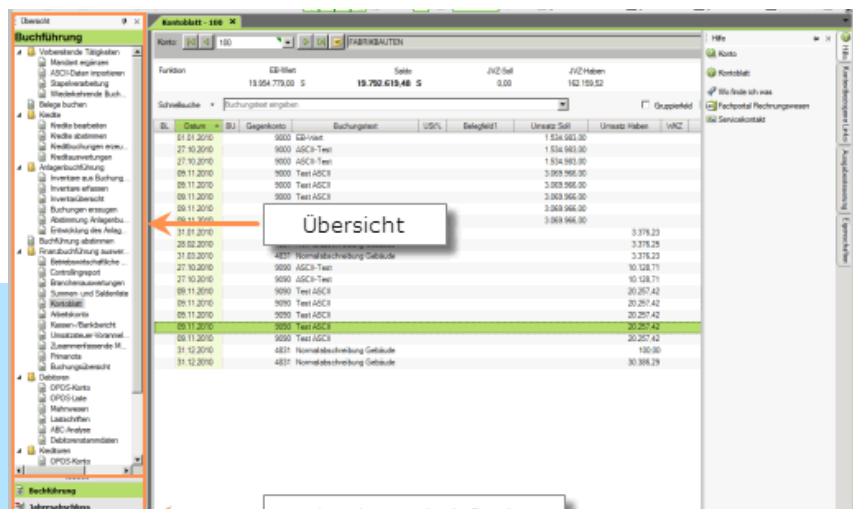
Übersicht

Buchführung

Vorbereitende Tätigkeiten
Mandant ergänzen
ASCII-Daten importieren
Stapelverarbeitung
Wiederkehrende Buch...
Belege buchen
Kredite
Kredite bearbeiten
Kredite abstimmen
Kreditbuchungen erzeu...
Kreditauswertungen
Anlagenbuchführung
Inventare aus Buchung...
Inventare erfassen
Inventarübersicht
Buchungen erzeugen
Abstimmung Anlagenbu...
Entwicklung des Anlag...
Buchführung abstimmen
Finanzbuchführung auswer...
Betriebswirtschaftliche ...
Controllingreport
Branchenauswertungen
Summen- und Saldenliste
Kontoblatt
Arbeitskonto
Kassen-/Bankbericht
Umsatzsteuer-Voranmel...
Zusammenfassende M...
Primanota
Buchungsübersicht
Debitoren
OPOS-Konto
OPOS-Liste
Mahnwesen
Lastschriften
ABC-Analyse
Debitorenstammdaten
Kreditoren
OPOS-Konto

Buchführung
Jahresabschluss

Kontoblatt - 100

Konto: 100 FABRIKBAUTEN

| Funktion | EB-Wert | Saldo | JVZ-Soll | JVZ-Haben |
|---|---|---|---|---|
| | 19.954.779,00 S | 19.792.619,48 S | 0,00 | 162.159,52 |

Schnellsuche Buchungstext eingeben Gruppierfeld

| BL | Datum | BU | Gegenkonto | Buchungstext | USt% | Belegfeld1 | Umsatz Soll | Umsatz Haben | WKZ |
|---|---|---|---|---|---|---|---|---|---|
| | 01.01.2010 | | 9000 | EB-Wert | | | 1.534.983,00 | | |
| | 27.10.2010 | | 9000 | ASCII-Test | | | 1.534.983,00 | | |
| | 27.10.2010 | | 9000 | ASCII-Test | | | 1.534.983,00 | | |
| | 09.11.2010 | | 9000 | Test ASCII | | | 3.069.966,00 | | |
| | 09.11.2010 | | 9000 | Test ASCII | | | 3.069.966,00 | | |
| | 09.11.2010 | | 9000 | Test ASCII | | | 3.069.966,00 | | |
| | 09.11.2010 | | | | | | 3.069.966,00 | | |
| | 09.11.2010 | | | | | | 3.069.966,00 | | |
| | 31.01.2010 | | | | | | | 3.376,23 | |
| | 28.02.2010 | | 4831 | Normalabschreibung Gebäude | | | | 3.376,25 | |
| | 31.03.2010 | | 4831 | Normalabschreibung Gebäude | | | | 3.376,23 | |
| | 27.10.2010 | | 9090 | ASCII-Test | | | | 10.128,71 | |
| | 27.10.2010 | | 9090 | ASCII-Test | | | | 10.128,71 | |
| | 09.11.2010 | | 9090 | Test ASCII | | | | 20.257,42 | |
| | 09.11.2010 | | 9090 | Test ASCII | | | | 20.257,42 | |
| | 09.11.2010 | | 9090 | Test ASCII | | | | 20.257,42 | |
| | 09.11.2010 | | 9090 | Test ASCII | | | | 20.257,42 | |
| | 09.11.2010 | | 9090 | Test ASCII | | | | 20.257,42 | |
| | 31.12.2010 | | 4831 | Normalabschreibung Gebäude | | | | 100,00 | |
| | 31.12.2010 | | 4831 | Normalabschreibung Gebäude | | | | 30.386,29 | |

Übersicht

Hilfe
Konto
Kontoblatt
Wo finde ich was
Fachportal Rechnungswesen
Servicekontakt

Hilfe
Kontextbezogene Links
Ausgabesteuerung
Eigenschaften